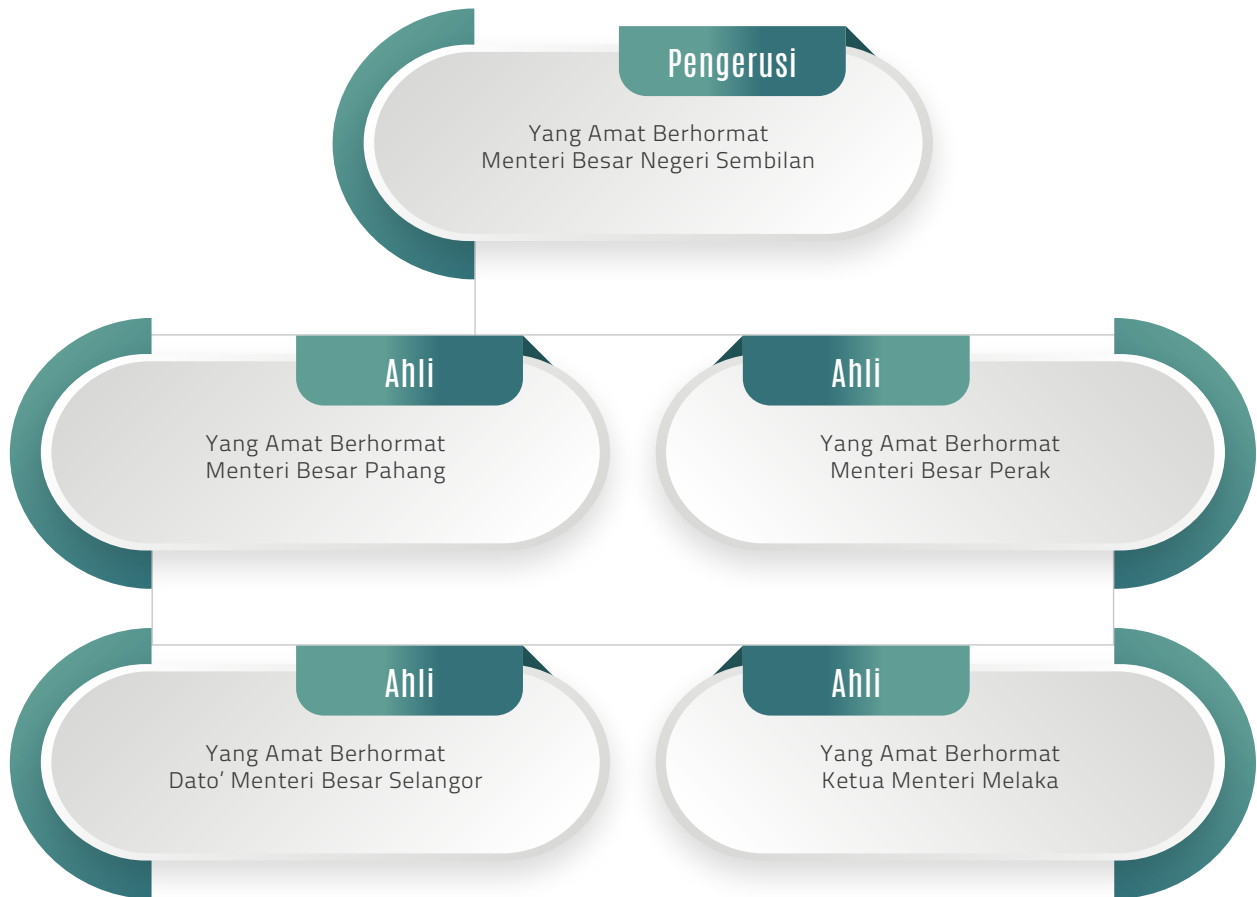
Pengerusi

Yang Amat Berhormat
Menteri Besar Negeri Sembilan

Ahli

Yang Amat Berhormat
Menteri Besar Pahang

Ahli

Yang Amat Berhormat
Menteri Besar Perak

Ahli

Yang Amat Berhormat
Dato’ Menteri Besar Selangor

Ahli

Yang Amat Berhormat
Ketua Menteri Melaka